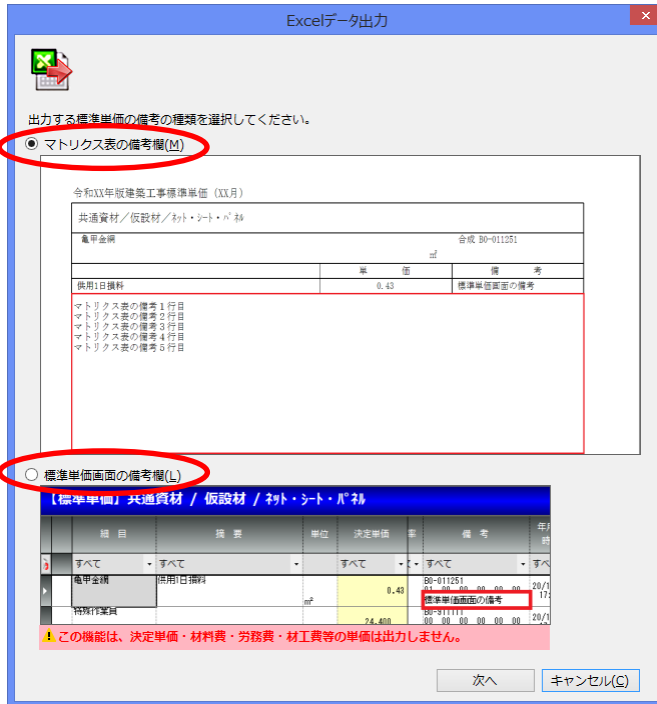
Excelデータ出力

出力する標準単価の備考の種類を選択してください。

マトリクス表の備考欄(M)

令和XX年版建築工事標準単価（XX月）

共通資材／仮設材／ﾈｯﾄ・ｼｰﾄ・ﾊﾟﾈﾙ

| 亀甲金網 | | 合成 B0-011251 |
|---|---|---|
| | $m^2$ | |
| | 単　価 | 備　考 |
| 供用1日損料 | 0.43 | 標準単価画面の備考 |

マトリクス表の備考１行目
マトリクス表の備考２行目
マトリクス表の備考３行目
マトリクス表の備考４行目
マトリクス表の備考５行目

標準単価画面の備考欄(L)

【標準単価】共通資材 / 仮設材 / ﾈｯﾄ・ｼｰﾄ・ﾊﾟﾈﾙ

| 細　目 | 摘　要 | 単位 | 決定単価 | 率 | 備　考 | 年月時 |
|---|---|---|---|---|---|---|
| すべて | すべて | | すべて | | すべて | すべ |
| 亀甲金網 | 供用1日損料 | $m^2$ | 0.43 | | B0-011251 01 00 00 00 00 00 標準単価画面の備考 | 20/1 17: |
| 特殊作業員 | | | 24,400 | | B0-911111 00 00 00 00 00 00 | 20/1 |

! この機能は、決定単価・材料費・労務費・材工費等の単価は出力しません。

次へ
キャンセル(C)